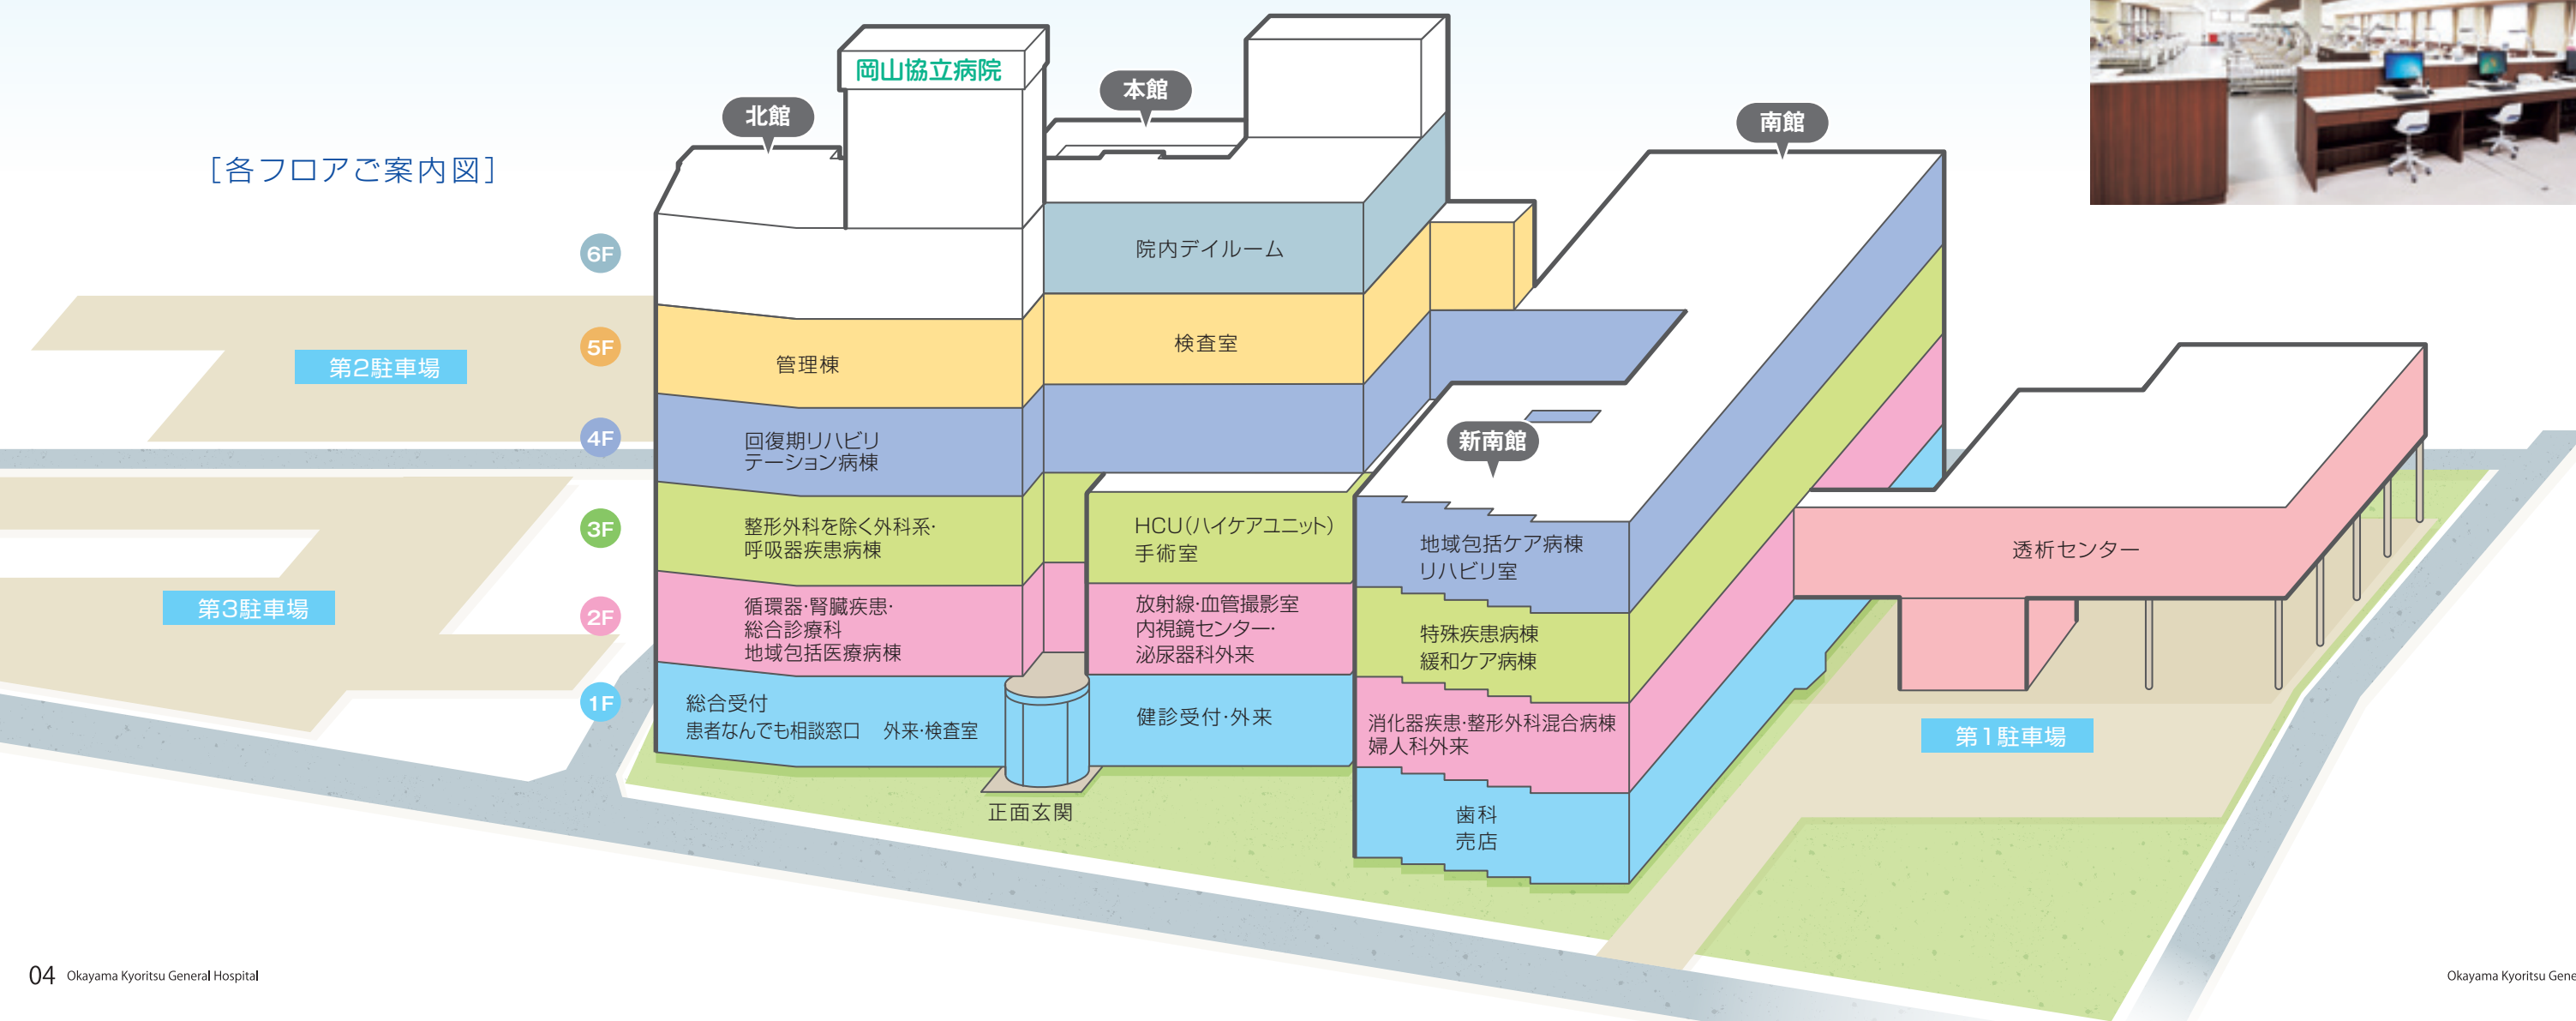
［各フロアご案内図］

岡山協立病院

北館

本館

南館

新南館

6F

5F

4F

3F

2F

1F

第2駐車場

第3駐車場

第1駐車場

院内デイルーム

管理棟

検査室

回復期リハビリテーション病棟

整形外科を除く外科系·呼吸器疾患病棟

HCU(ハイケアユニット)
手術室

循環器·腎臓疾患·総合診療科
地域包括医療病棟

放射線·血管撮影室
内視鏡センター·
泌尿器科外来

総合受付
患者なんでも相談窓口　外来·検査室

健診受付·外来

正面玄関

地域包括ケア病棟
リハビリ室

特殊疾患病棟
緩和ケア病棟

消化器疾患·整形外科混合病棟
婦人科外来

歯科
売店

透析センター

04 Okayama Kyoritsu General Hospital

Okayama Kyoritsu Gene